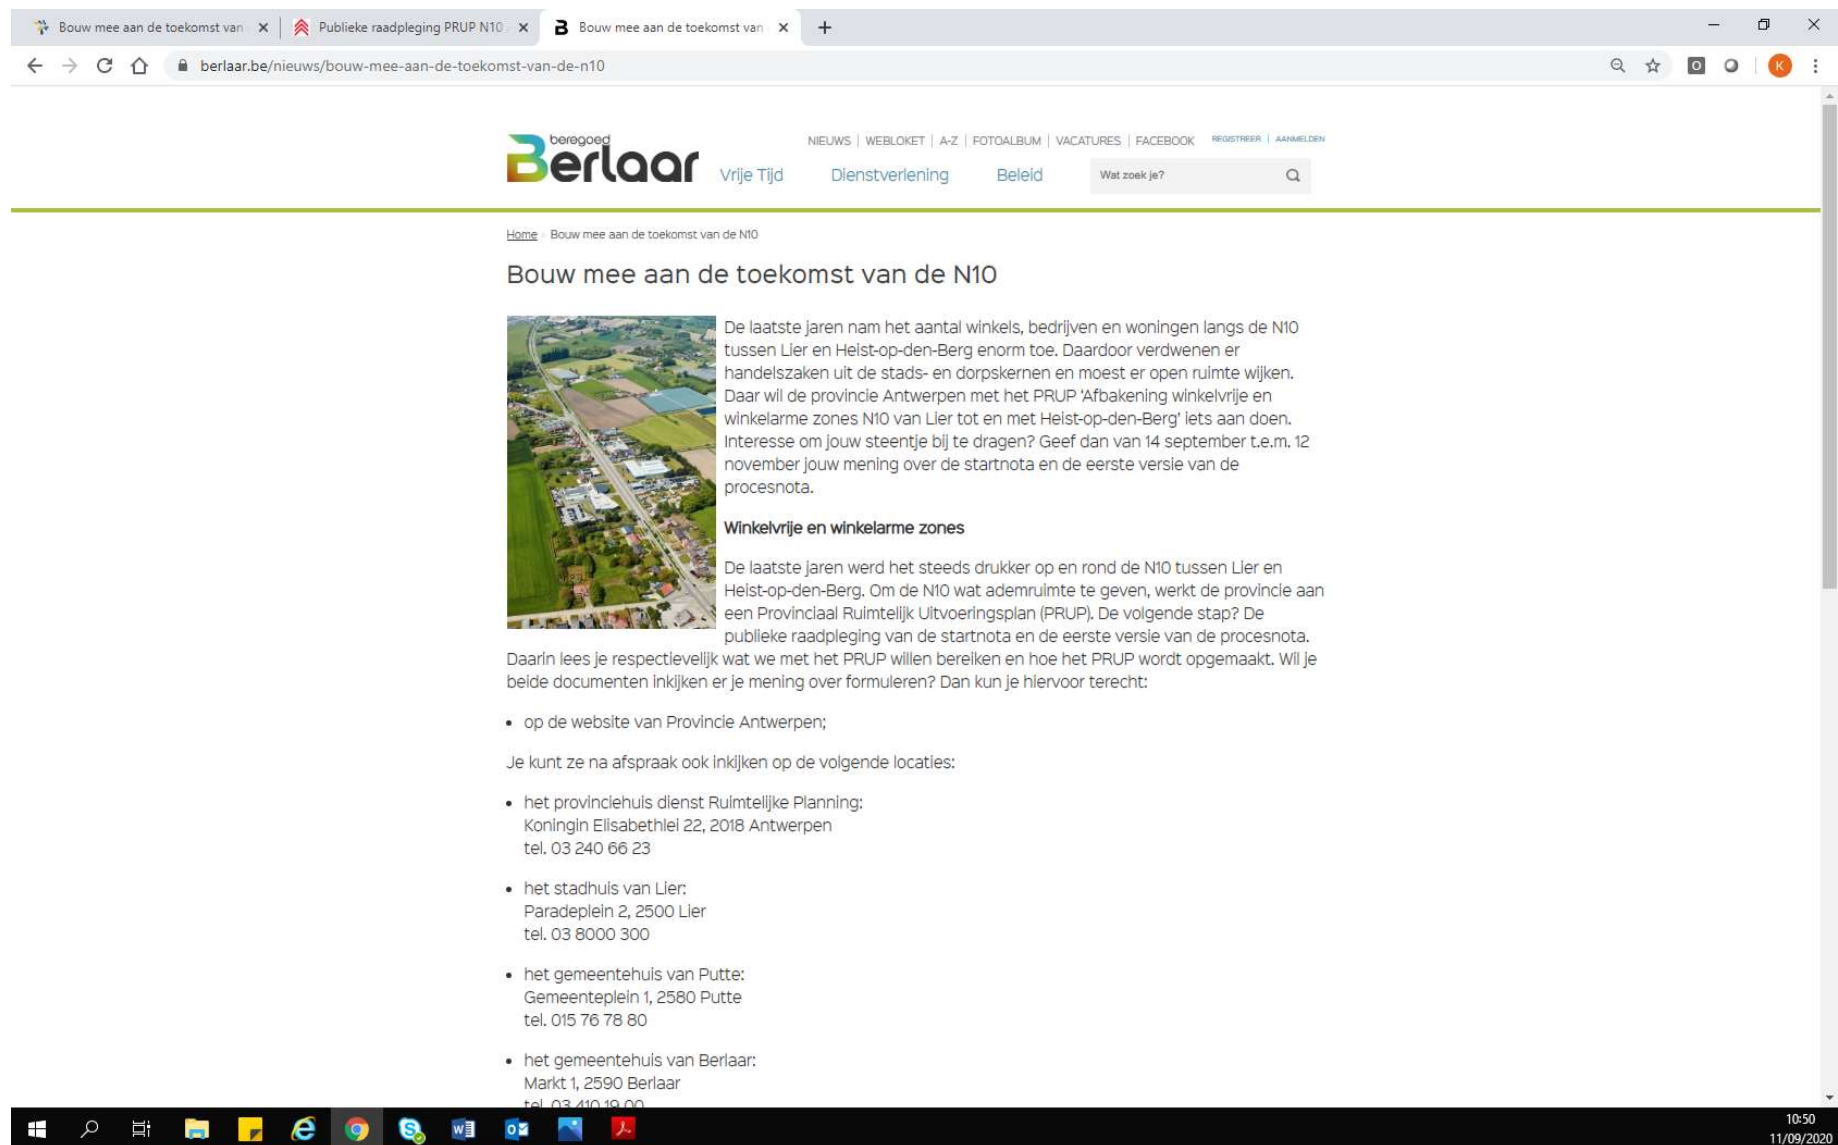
Bouw mee aan de toekomst van ✕ | Publieke raadpleging PRUP N10 ✕ | Bouw mee aan de toekomst van ✕ +

berlaar.be/nieuws/bouw-mee-aan-de-toekomst-van-de-n10

beregoed Berlaar

NIEUWS | WEBLOKET | A-Z | FOTOALBUM | VACATURES | FACEBOOK REGISTREER | AANMELDEN

Vrije Tijd Dienstverlening Beleid Wat zoek je?

Home Bouw mee aan de toekomst van de N10

Bouw mee aan de toekomst van de N10

De laatste jaren nam het aantal winkels, bedrijven en woningen langs de N10 tussen Lier en Heist-op-den-Berg enorm toe. Daardoor verdwenen er handelszaken uit de stads- en dorpskernen en moest er open ruimte wijken. Daar wil de provincie Antwerpen met het PRUP 'Afbakening winkelvrije en winkelarme zones N10 van Lier tot en met Heist-op-den-Berg' iets aan doen. Interesse om jouw steentje bij te dragen? Geef dan van 14 september t.e.m. 12 november jouw mening over de startnota en de eerste versie van de procesnota.

Winkelvrije en winkelarme zones

De laatste jaren werd het steeds drukker op en rond de N10 tussen Lier en Heist-op-den-Berg. Om de N10 wat ademruimte te geven, werkt de provincie aan een Provinciaal Ruimtelijk Uitvoeringsplan (PRUP). De volgende stap? De publieke raadpleging van de startnota en de eerste versie van de procesnota. Daarin lees je respectievelijk wat we met het PRUP willen bereiken en hoe het PRUP wordt opgemaakt. Wil je beide documenten inkijken er je mening over formuleren? Dan kun je hiervoor terecht:

• op de website van Provincie Antwerpen;

Je kunt ze na afspraak ook inkijken op de volgende locaties:

• het provinciehuis dienst Ruimtelijke Planning:
Koningin Elisabethlei 22, 2018 Antwerpen
tel. 03 240 66 23

• het stadhuis van Lier:
Paradeplein 2, 2500 Lier
tel. 03 8000 300

• het gemeentehuis van Putte:
Gemeenteplein 1, 2580 Putte
tel. 015 76 78 80

• het gemeentehuis van Berlaar:
Markt 1, 2590 Berlaar
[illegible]

10:50
11/09/2020